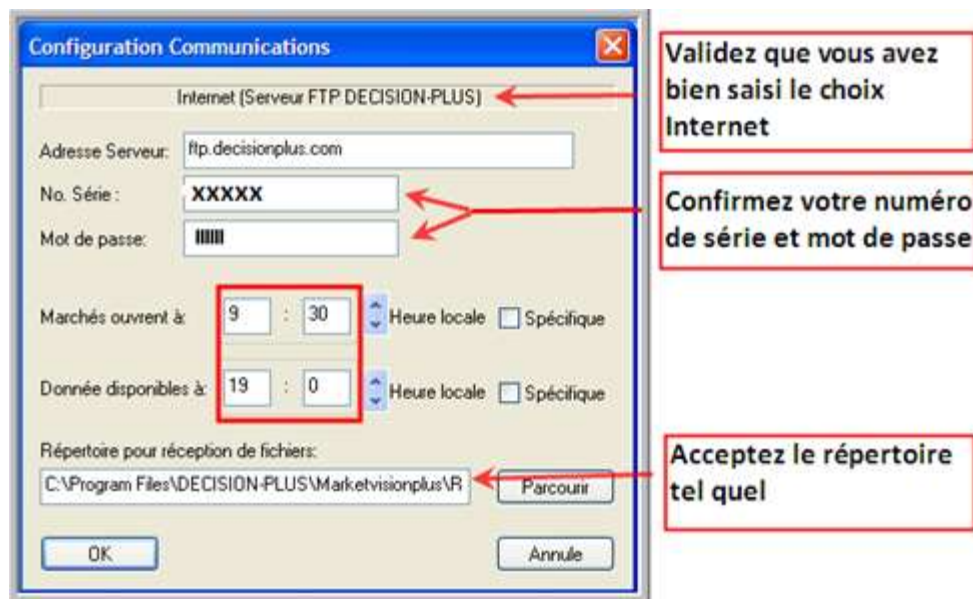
Configuration Communications

Internet (Serveur FTP DECISION-PLUS)

Validez que vous avez bien saisi le choix Internet

Adresse Serveur: ftp.decisionplus.com

No. Série : XXXXX

Mot de passe: IIIIII

Confirmez votre numéro de série et mot de passe

Marchés ouvrent à: 9 : 30 Heure locale Spécifique

Donnée disponibles à: 19 : 0 Heure locale Spécifique

Répertoire pour réception de fichiers:

C:\Program Files\DECISION-PLUS\Marketvisionplus\R Parcourir

Acceptez le répertoire tel quel

OK Annule